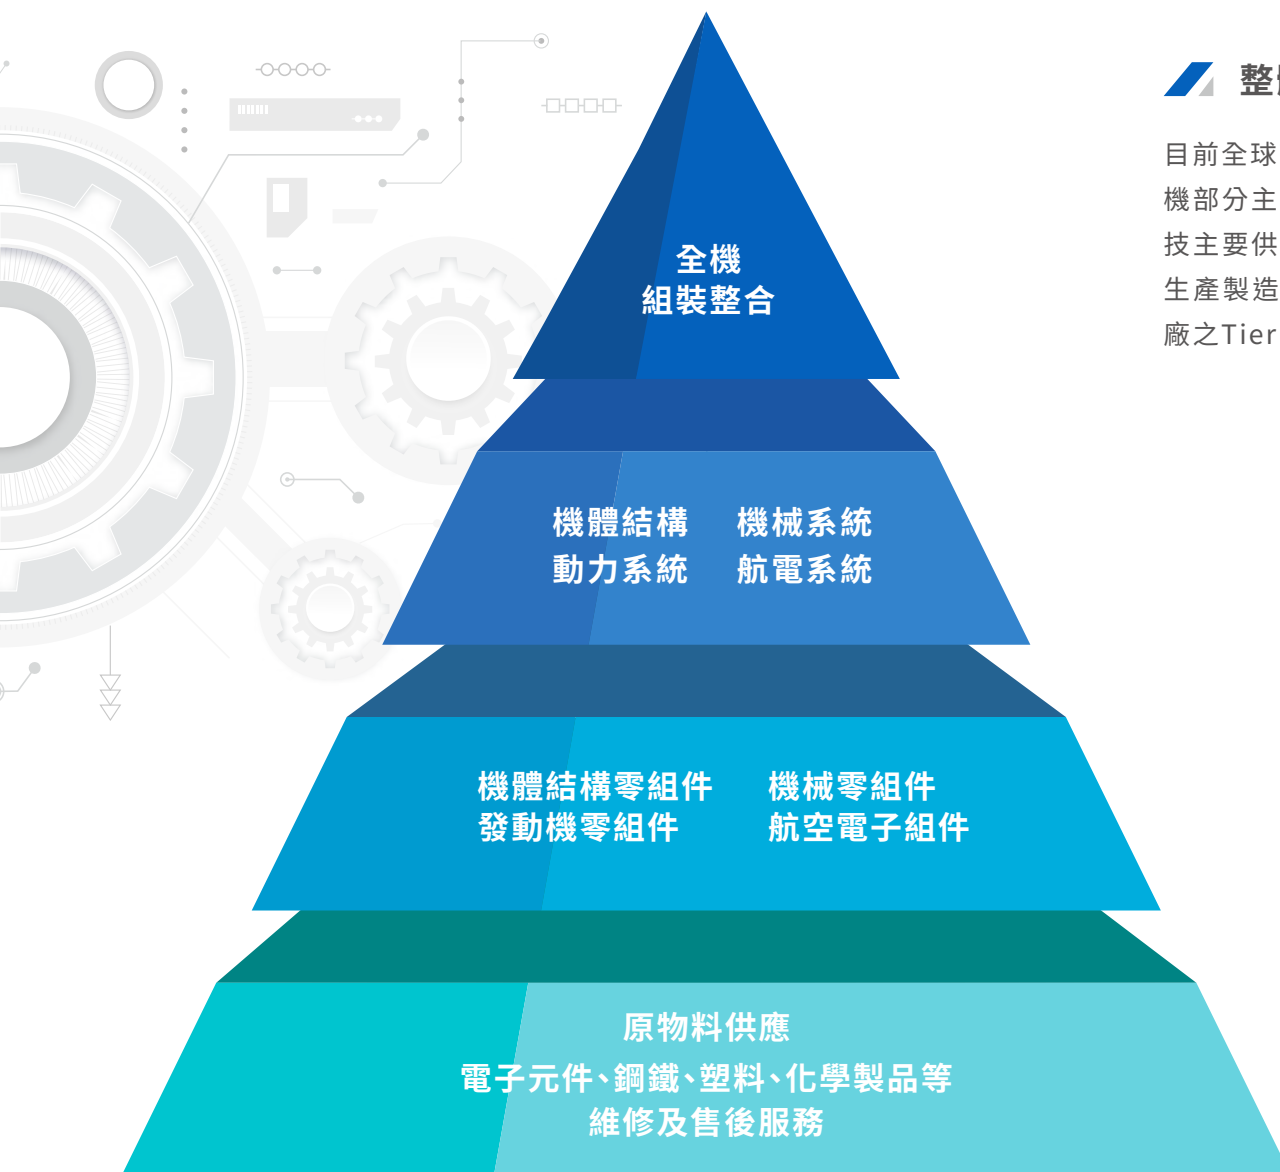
全機
組裝整合

機體結構　機械系統
動力系統　航電系統

機體結構零組件　機械零組件
發動機零組件　航空電子組件

原物料供應
電子元件、鋼鐵、塑料、化學製品等
維修及售後服務

整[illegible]

目前全球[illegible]
機部分主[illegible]
技主要供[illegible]
生產製造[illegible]
廠之Tier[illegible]